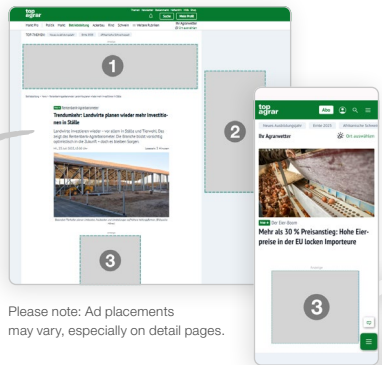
top agrar

Trendumkehr: Landwirte planen wieder mehr Investitionen in Ställe

1

2

3

top agrar

Abo

Ihr Agrarwetter

Ort auswählen

Die Eier-Boom

Mehr als 30 % Preisanstieg: Hohe Eierpreise in der EU locken Importeure

3

Please note: Ad placements may vary, especially on detail pages.